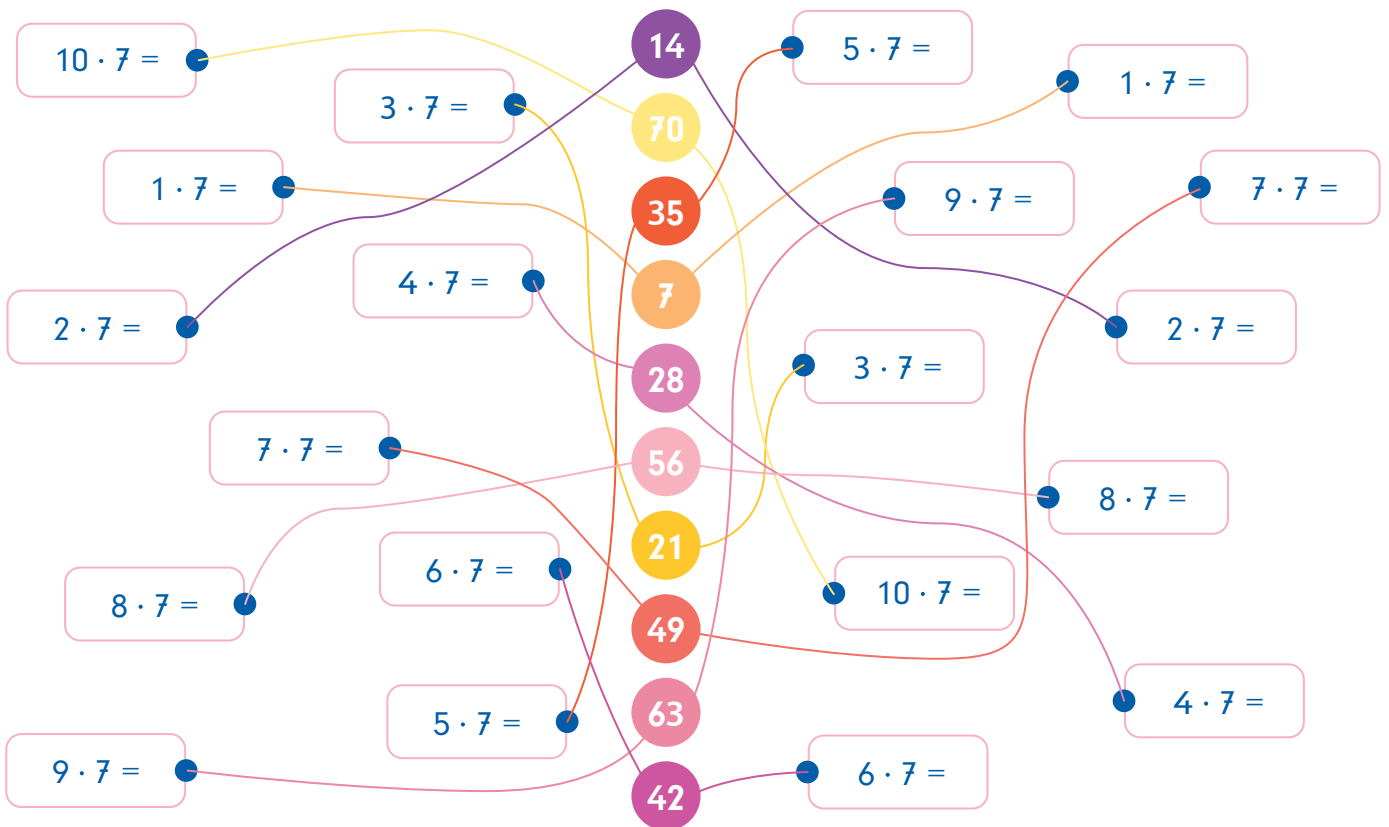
$10 \cdot 7 =$

$3 \cdot 7 =$

$1 \cdot 7 =$

$4 \cdot 7 =$

$2 \cdot 7 =$

$7 \cdot 7 =$

$6 \cdot 7 =$

$8 \cdot 7 =$

$5 \cdot 7 =$

$9 \cdot 7 =$

14

70

35

7

28

56

21

49

63

42

$5 \cdot 7 =$

$1 \cdot 7 =$

$9 \cdot 7 =$

$7 \cdot 7 =$

$2 \cdot 7 =$

$3 \cdot 7 =$

$8 \cdot 7 =$

$10 \cdot 7 =$

$4 \cdot 7 =$

$6 \cdot 7 =$